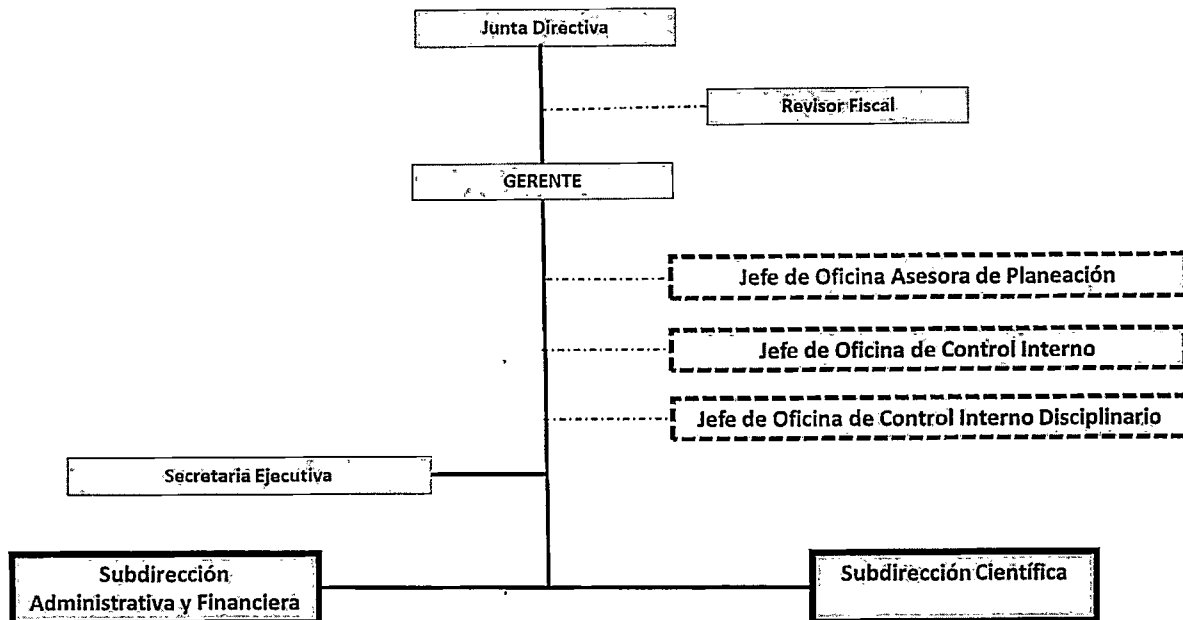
Junta Directiva

Revisor Fiscal

GERENTE

Jefe de Oficina Asesora de Planeación

Jefe de Oficina de Control Interno

Jefe de Oficina de Control Interno Disciplinario

Secretaria Ejecutiva

Subdirección Administrativa y Financiera

Subdirección Científica